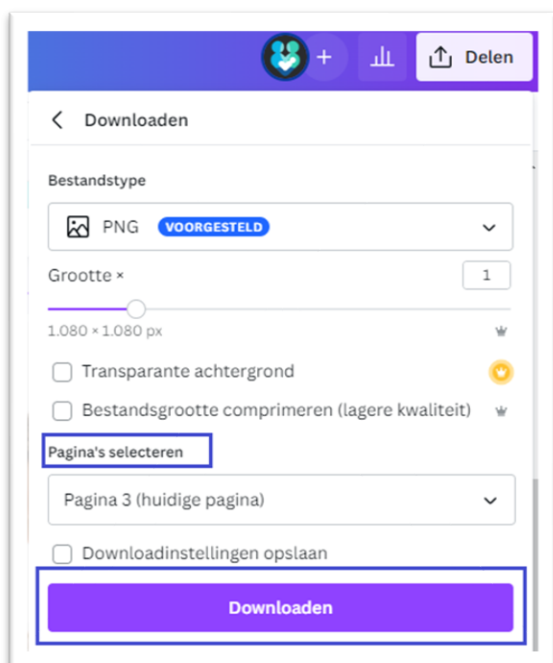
+

Delen

Downloaden

Bestandstype

PNG VOORGESTELD

Grootte ×

1

1.080 × 1.080 px

Transparante achtergrond

Bestandsgrootte comprimeren (lagere kwaliteit)

Pagina's selecteren

Pagina 3 (huidige pagina)

Downloadinstellingen opslaan

Downloaden